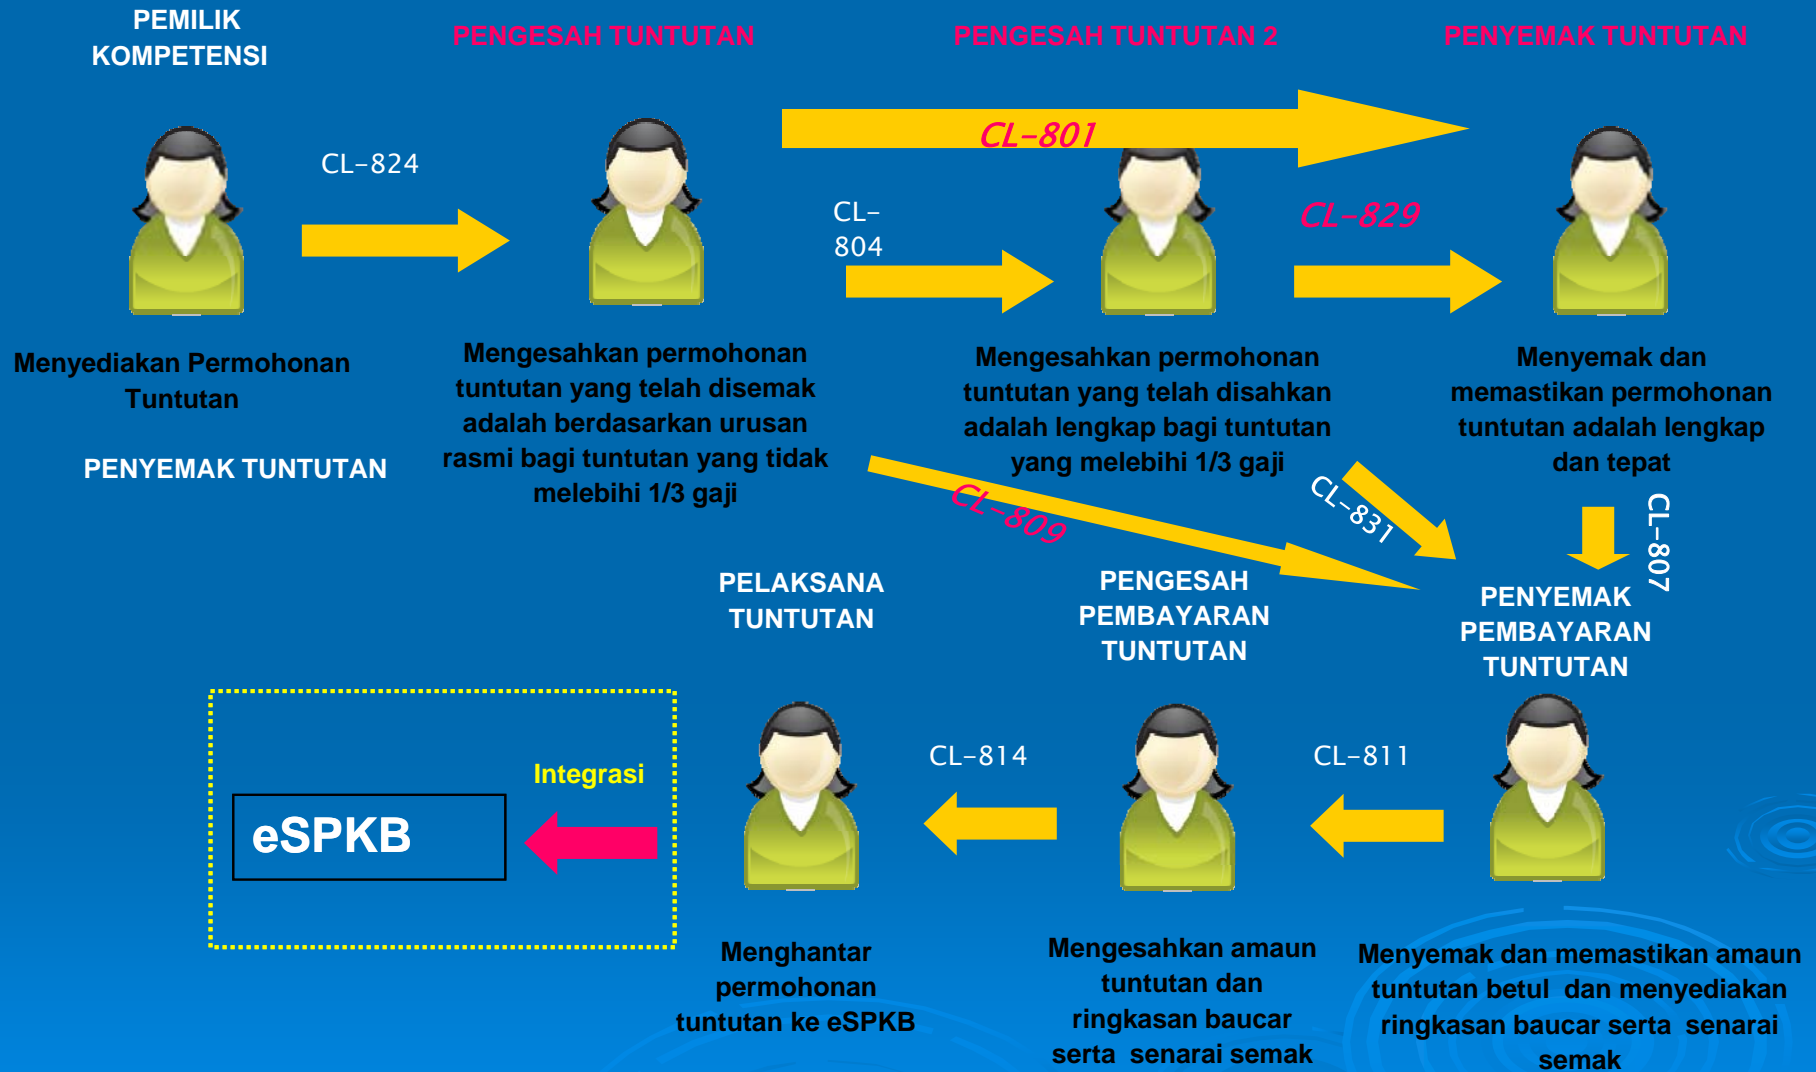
PEMILIK KOMPETENSI

PENGESAH TUNTUTAN

PENGESAH TUNTUTAN 2

PENYEMAK TUNTUTAN

CL-801

CL-824

CL-804

CL-829

Menyediakan Permohonan Tuntutan

PENYEMAK TUNTUTAN

Mengesahkan permohonan tuntutan yang telah disemak adalah berdasarkan urusan rasmi bagi tuntutan yang tidak melebihi 1/3 gaji

Mengesahkan permohonan tuntutan yang telah disahkan adalah lengkap bagi tuntutan yang melebihi 1/3 gaji

Menyemak dan memastikan permohonan tuntutan adalah lengkap dan tepat

CL-809

CL-831

CL-807

PELAKSANA TUNTUTAN

PENGESAH PEMBAYARAN TUNTUTAN

PENYEMAK PEMBAYARAN TUNTUTAN

Integrasi

eSPKB

CL-814

CL-811

Menghantar permohonan tuntutan ke eSPKB

Mengesahkan amaun tuntutan dan ringkasan baucar serta senarai semak

Menyemak dan memastikan amaun tuntutan betul dan menyediakan ringkasan baucar serta senarai semak